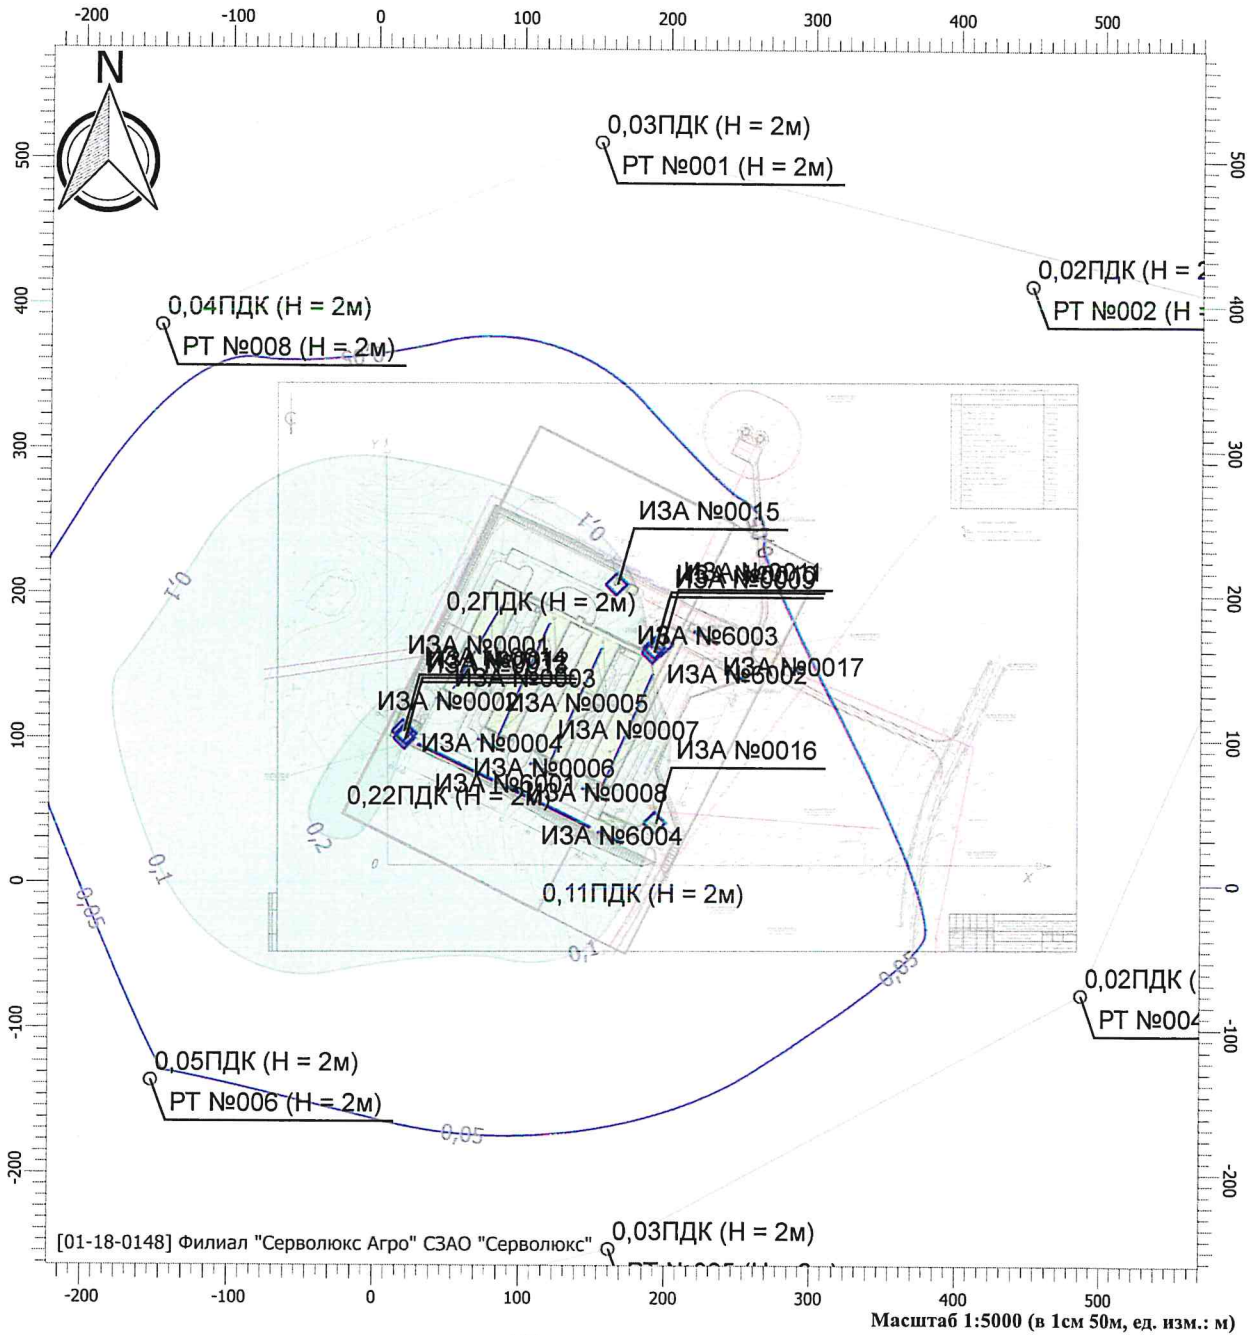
-200 -100 0 100 200 300 400 500

N

500
400
300
200
100
0
-100
-200

0,03ПДК (H = 2м)
РТ №001 (H = 2м)

0,02ПДК (H = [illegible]
РТ №002 (H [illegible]

0,04ПДК (H = 2м)
РТ №008 (H = 2м)

ИЗА №0015
ИЗА №0011
ИЗА №0010
ИЗА №0009
0,2ПДК (H = 2м)
ИЗА №6003
ИЗА №0001
ИЗА №0014
ИЗА №0003
ИЗА №6002
ИЗА №0017
ИЗА №0002
ИЗА №0005
ИЗА №0007
ИЗА №0004
ИЗА №0016
ИЗА №0006
ИЗА №6001
0,22ПДК (H = 2м)
ИЗА №0008
ИЗА №6004
0,11ПДК (H = 2м)

0,1
0,1
0,1
0,2
0,1
0,05
0,05
0,05
0,1

0,02ПДК ([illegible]
РТ №00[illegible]

0,05ПДК (H = 2м)
РТ №006 (H = 2м)

[01-18-0148] Филиал "Серволюкс Агро" СЗАО "Серволюкс"
0,03ПДК (H = 2м)
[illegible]

-200 -100 0 100 200 300 400 500
Масштаб 1:5000 (в 1см 50м, ед. изм.: м)